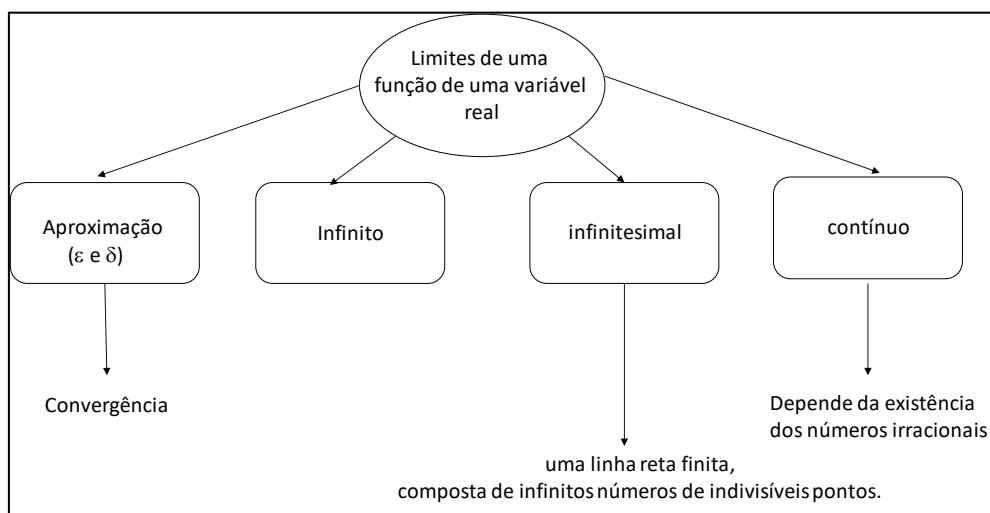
Limites de uma função de uma variável real

Aproximação ($\varepsilon$ e $\delta$)

Infinito

infinitesimal

contínuo

Convergência

Depende da existência dos números irracionais

uma linha reta finita,
composta de infinitos números de indivisíveis pontos.